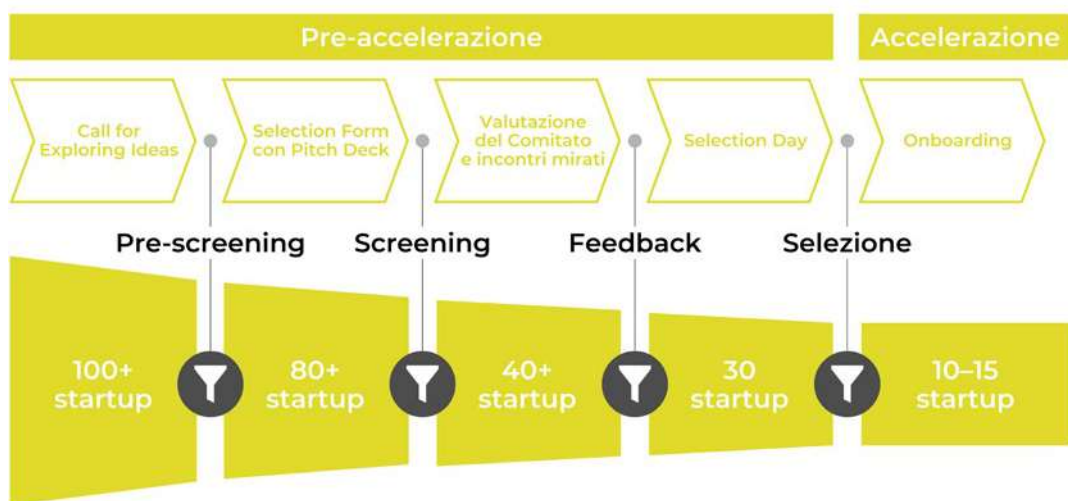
Pre-accelerazione

Accelerazione

Call for Exploring Ideas

Selection Form con Pitch Deck

Valutazione del Comitato e incontri mirati

Selection Day

Onboarding

Pre-screening

Screening

Feedback

Selezione

100+ startup

80+ startup

40+ startup

30 startup

10–15 startup